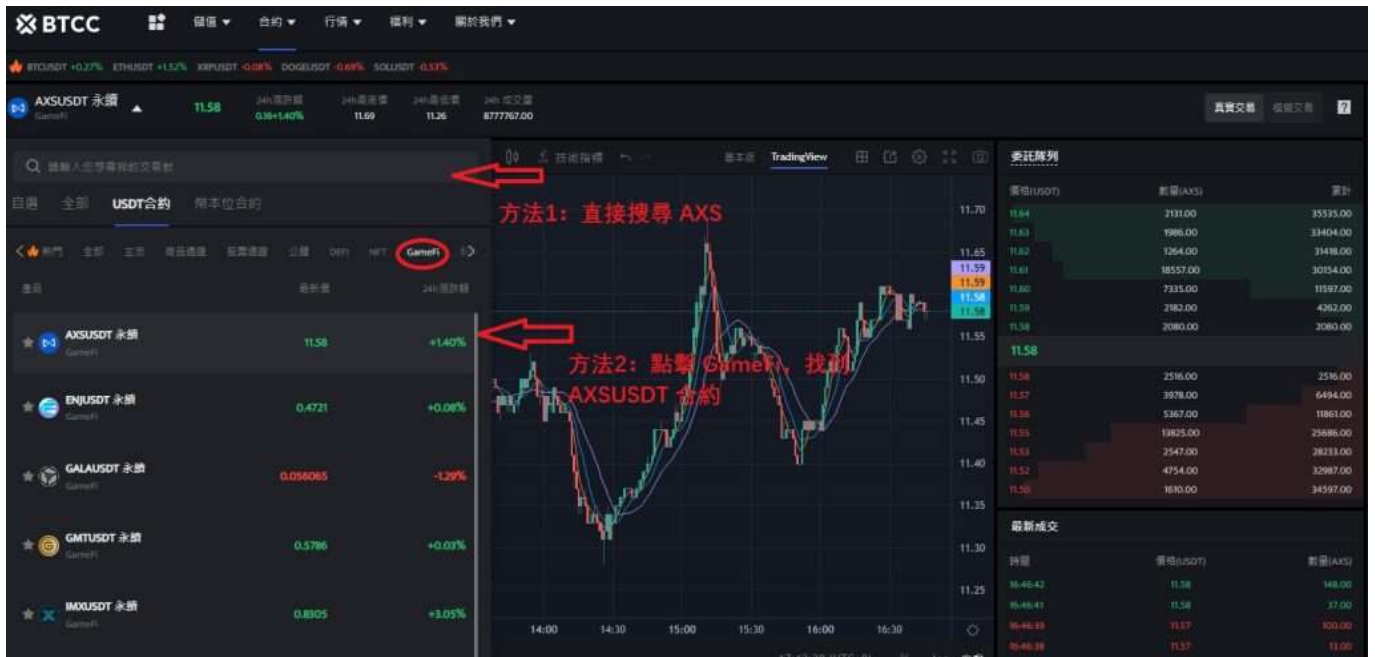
BTCC 儲值 ▾ 合約 ▾ 行情 ▾ 福利 ▾ 關於我們 ▾

BTCUSDT +0.27% ETHUSDT +1.52% XRPUSDT -0.08% DOGEUSDT -0.69% SOLUSDT -0.53%

AXSUSDT 永續 GameFi 11.58 24h漲跌幅 0.16+1.40% 24h最高價 11.69 24h最低價 11.26 24h 成交量 8777767.00

真實交易 模擬交易 ?

請輸入您想尋找的交易對

自選 全部 USDT合約 幣本位合約

熱門 全部 主流 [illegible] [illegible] 公鏈 DEFI NFT GameFi

產品 最新價 24h漲跌幅

| 產品 | 最新價 | 24h漲跌幅 |
|---|---|---|
| AXSUSDT 永續 GameFi | 11.58 | +1.40% |
| ENJUSDT 永續 GameFi | 0.4721 | +0.08% |
| GALAUSDT 永續 GameFi | 0.056065 | -1.29% |
| GMTUSDT 永續 GameFi | 0.5786 | +0.03% |
| IMXUSDT 永續 GameFi | 0.8305 | +3.05% |

技術指標 基本版 TradingView

方法1：直接搜尋 AXS

方法2：點擊 GameFi，找到 AXSUSDT 合約

11.70 11.65 11.59 11.59 11.58 11.58 11.55 11.50 11.45 11.40 11.35 11.30 11.25

14:00 14:30 15:00 15:30 16:00 16:30

委託隊列

| 價格(USDT) | 數量(AXS) | 累計 |
|---|---|---|
| 11.64 | 2131.00 | 35535.00 |
| 11.63 | 1986.00 | 33404.00 |
| 11.62 | 1264.00 | 31418.00 |
| 11.61 | 18557.00 | 30154.00 |
| 11.60 | 7335.00 | 11597.00 |
| 11.59 | 2182.00 | 4262.00 |
| 11.58 | 2080.00 | 2080.00 |
| 11.58 | | |
| 11.58 | 2516.00 | 2516.00 |
| 11.57 | 3978.00 | 6494.00 |
| 11.56 | 5367.00 | 11861.00 |
| 11.55 | 13825.00 | 25686.00 |
| 11.53 | 2547.00 | 28233.00 |
| 11.52 | 4754.00 | 32987.00 |
| 11.50 | 1610.00 | 34597.00 |

最新成交

| 時間 | 價格(USDT) | 數量(AXS) |
|---|---|---|
| 16:46:42 | 11.58 | 148.00 |
| 16:46:41 | 11.58 | 37.00 |
| 16:46:39 | 11.57 | 100.00 |
| 16:46:38 | 11.57 | 13.00 |